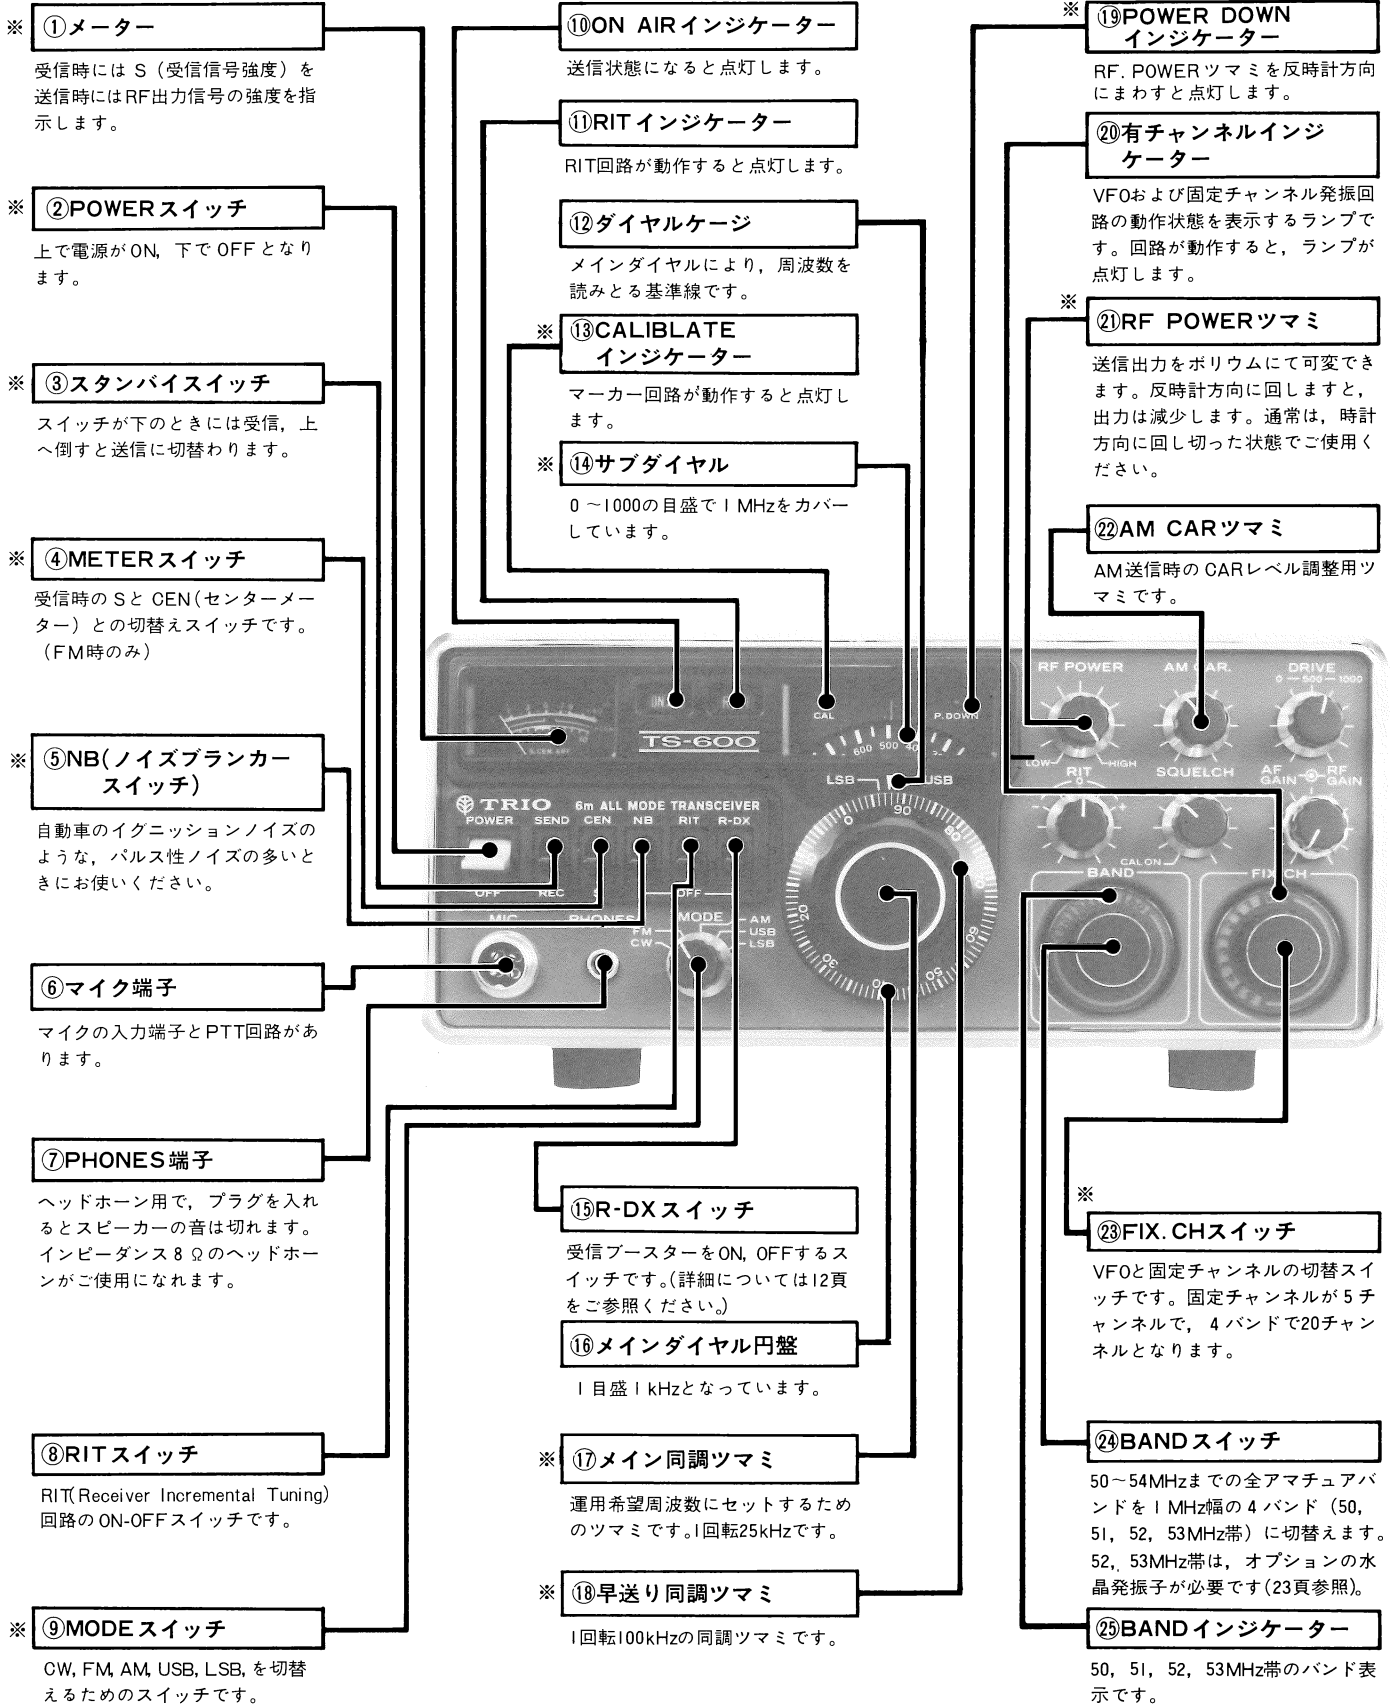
※ ①メーター

受信時にはS（受信信号強度）を送信時にはRF出力信号の強度を指示します。

※ ②POWERスイッチ

上で電源がON，下でOFFとなります。

※ ③スタンバイスイッチ

スイッチが下のときには受信，上へ倒すと送信に切替わります。

※ ④METERスイッチ

受信時のSとCEN（センターメーター）との切替えスイッチです。（FM時のみ）

※ ⑤NB（ノイズブランカースイッチ）

自動車のイグニッションノイズのような，パルス性ノイズの多いときにお使いください。

⑥マイク端子

マイクの入力端子とPTT回路があります。

⑦PHONES端子

ヘッドホーン用で，プラグを入れるとスピーカーの音は切れます。インピーダンス8Ωのヘッドホーンがご使用になれます。

⑧RITスイッチ

RIT（Receiver Incremental Tuning）回路のON-OFFスイッチです。

※ ⑨MODEスイッチ

CW, FM, AM, USB, LSB, を切替えるためのスイッチです。

⑩ON AIRインジケーター

送信状態になると点灯します。

⑪RITインジケーター

RIT回路が動作すると点灯します。

⑫ダイヤルケージ

メインダイヤルにより，周波数を読みとる基準線です。

※ ⑬CALIBLATE インジケーター

マーカー回路が動作すると点灯します。

※ ⑭サブダイヤル

0～1000の目盛で1MHzをカバーしています。

⑮R-DXスイッチ

受信ブースターをON，OFFするスイッチです。（詳細については12頁をご参照ください。）

⑯メインダイヤル円盤

1目盛1kHzとなっています。

※ ⑰メイン同調ツマミ

運用希望周波数にセットするためのツマミです。1回転25kHzです。

※ ⑱早送り同調ツマミ

1回転100kHzの同調ツマミです。

※ ⑲POWER DOWN インジケーター

RF. POWERツマミを反時計方向にまわすと点灯します。

⑳有チャンネルインジケーター

VFOおよび固定チャンネル発振回路の動作状態を表示するランプです。回路が動作すると，ランプが点灯します。

※ ㉑RF POWERツマミ

送信出力をボリウムにて可変できます。反時計方向に回しますと，出力は減少します。通常は，時計方向に回し切った状態でご使用ください。

㉒AM CARツマミ

AM送信時のCARレベル調整用ツマミです。

※ ㉓FIX. CHスイッチ

VFOと固定チャンネルの切替スイッチです。固定チャンネルが5チャンネルで，4バンドで20チャンネルとなります。

㉔BANDスイッチ

50～54MHzまでの全アマチュアバンドを1MHz幅の4バンド（50，51，52，53MHz帯）に切替えます。52，53MHz帯は，オプションの水晶発振子が必要です（23頁参照）。

㉕BANDインジケーター

50，51，52，53MHz帯のバンド表示です。

TS-600
TRIO 6m ALL MODE TRANSCEIVER
POWER SEND CEN NB RIT R-DX
OFF REC OFF
MIC PHONES MODE FM CW AM USB LSB
CAL P.DOWN
600 500 400
LSB USB
RF POWER AM CAR. DRIVE 0 500 1000
LOW HIGH RIT SQUELCH AF GAIN RF GAIN
CAL ON BAND FIX CH